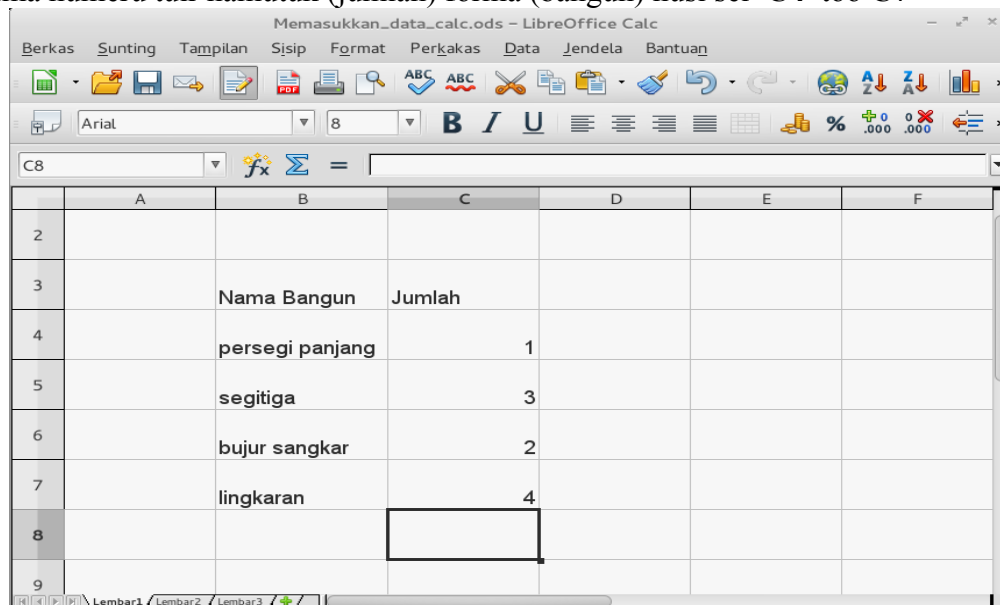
Memasukkan_data_calc.ods – LibreOffice Calc

Berkas Sunting Tampilan Sisip Format Perkakas Data Jendela Bantuan

Arial 8

C8

|   | A | B | C | D | E | F |
|---|---|---|---|---|---|---|
| 2 | | | | | | |
| 3 | | Nama Bangun | Jumlah | | | |
| 4 | | persegi panjang | 1 | | | |
| 5 | | segitiga | 3 | | | |
| 6 | | bujur sangkar | 2 | | | |
| 7 | | lingkaran | 4 | | | |
| 8 | | | | | | |
| 9 | | | | | | |

Lembar1 Lembar2 Lembar3